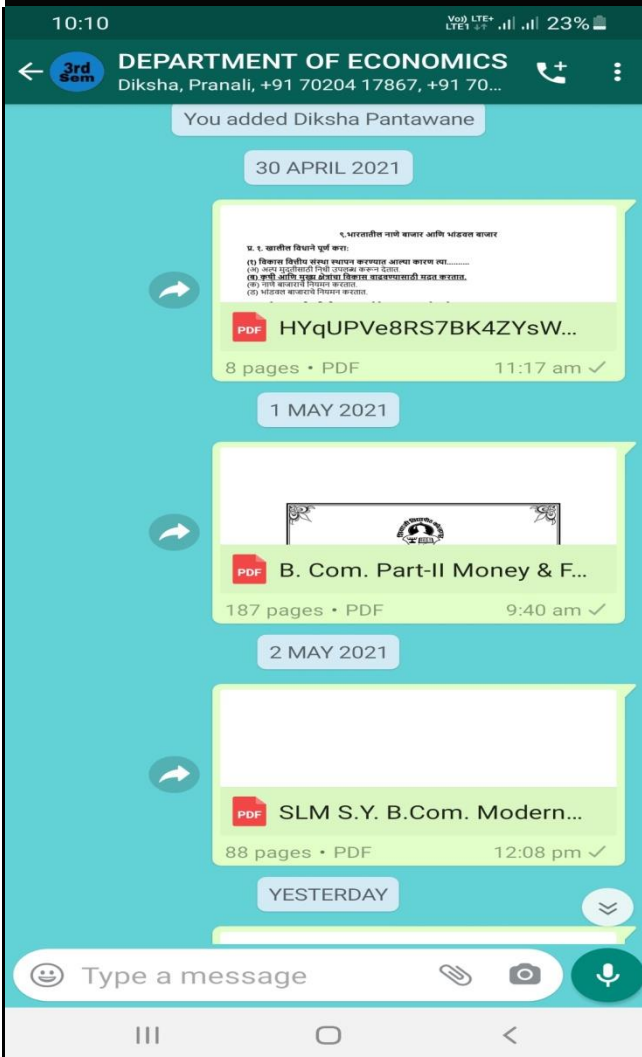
10:10
Vo) LTE+ LTE1 23%

3rd Sem
DEPARTMENT OF ECONOMICS
Diksha, Pranali, +91 70204 17867, +91 70...

You added Diksha Pantawane

30 APRIL 2021

९.भारतातील नाणे बाजार आणि भांडवल बाजार
प्र. १. खालील विधाने पूर्ण करा:
(१) विकास वित्तीय संस्था स्थापन करण्यात आल्या कारण त्या.........
(अ) अल्प मुदतीसाठी निधी उपलब्ध करून देतात.
(ब) कृषी आणि मुख्य क्षेत्रांचा विकास वाढवण्यासाठी सहाय करतात.
(क) नाणे बाजाराचे नियमन करतात.
(ड) भांडवल बाजाराचे नियमन करतात.

PDF HYqUPVe8RS7BK4ZYsW...
8 pages • PDF 11:17 am

1 MAY 2021

PDF B. Com. Part-II Money & F...
187 pages • PDF 9:40 am

2 MAY 2021

PDF SLM S.Y. B.Com. Modern...
88 pages • PDF 12:08 pm

YESTERDAY

Type a message